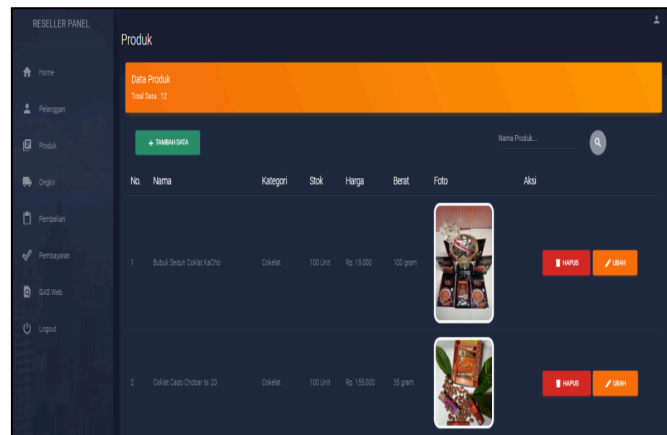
RESELLER PANEL

Home

Pelanggan

Produk

Ongkir

Pembelian

Pembayaran

SAS Web

Logout

Produk

Data Produk
Total Data : 12

+ TAMBAH DATA

Nama Produk...

| No. | Nama | Kategori | Stok | Harga | Berat | Foto | Aksi |
|---|---|---|---|---|---|---|---|
| 1 | Bubuk Seduh Coklat KaCho | Cokelat | 100 Unit | Rp. 19.000 | 100 gram | | HAPUS UBAH |
| 2 | Coklat Cado Chocbar isi 20 | Cokelat | 100 Unit | Rp. 155.000 | 35 gram | | HAPUS UBAH |